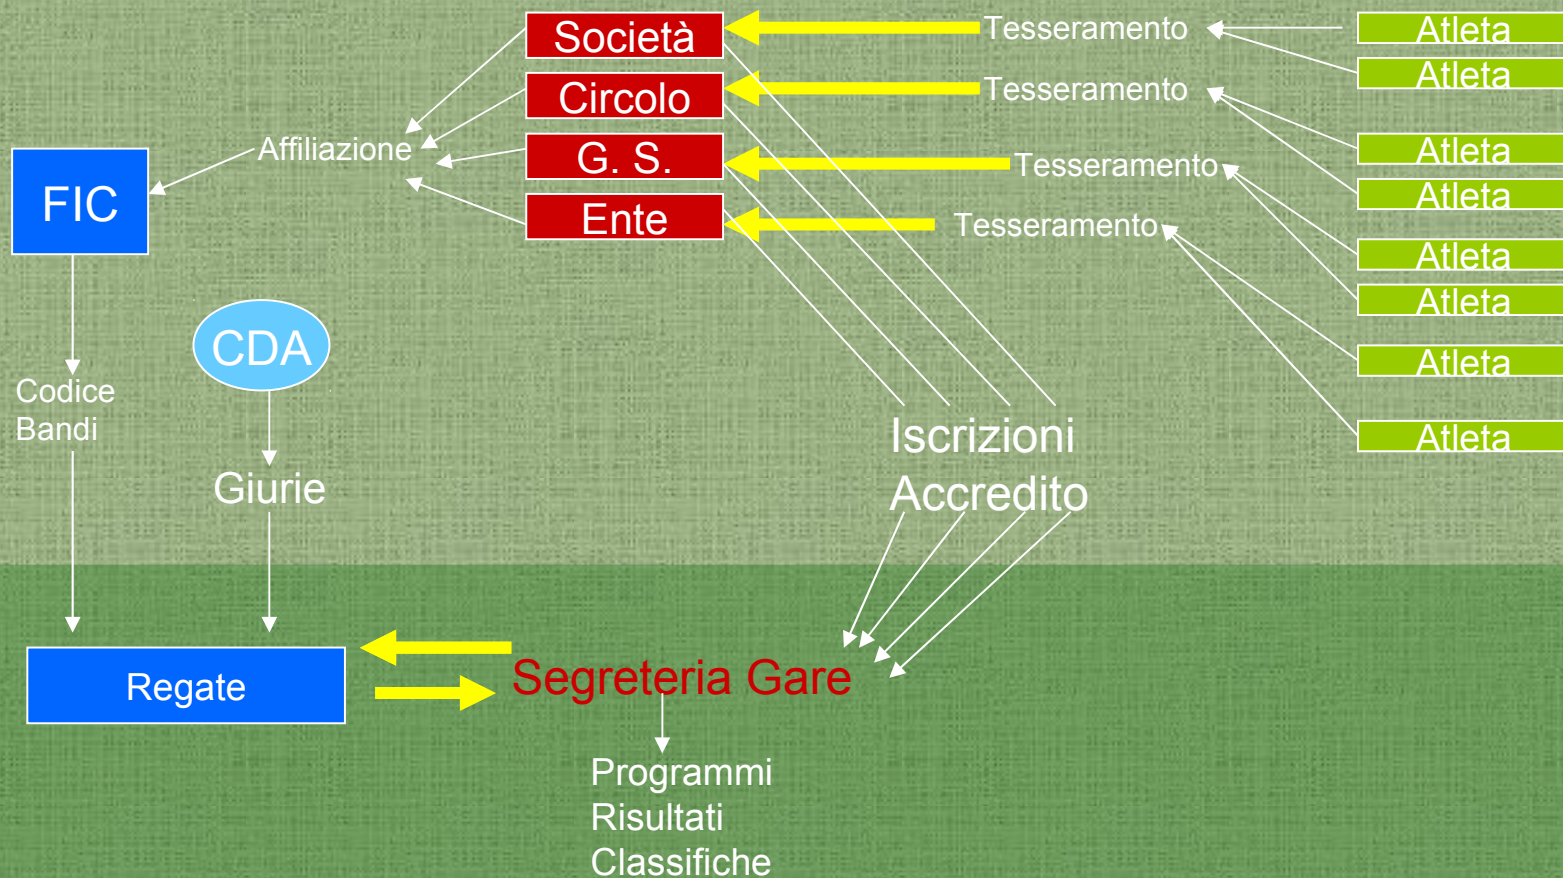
Società
Circolo
G. S.
Ente

Tesseramento
Tesseramento
Tesseramento
Tesseramento

Atleta
Atleta
Atleta
Atleta
Atleta
Atleta
Atleta
Atleta

Affiliazione

FIC

CDA

Codice
Bandi

Giurie

Iscrizioni
Accredito

Regate

Segreteria Gare

Programmi
Risultati
Classifiche